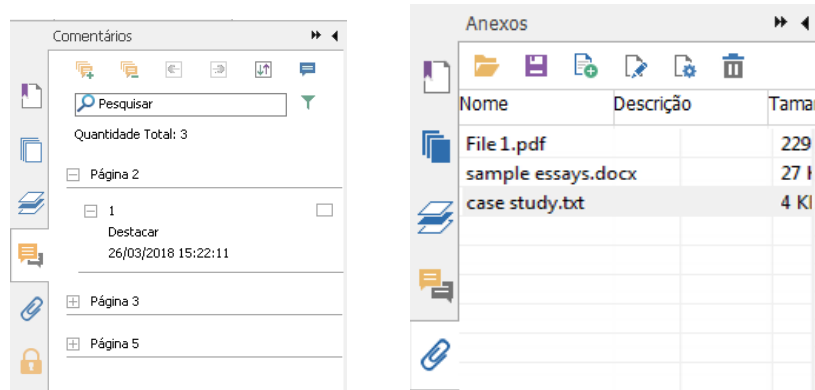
Comentários

Pesquisar

Quantidade Total: 3

Página 2

1
Destacar
26/03/2018 15:22:11

Página 3

Página 5

Anexos

| Nome | Descrição | Taman |
|---|---|---|
| File 1.pdf | | 229 |
| sample essays.docx | | 27 K |
| case study.txt | | 4 KI |